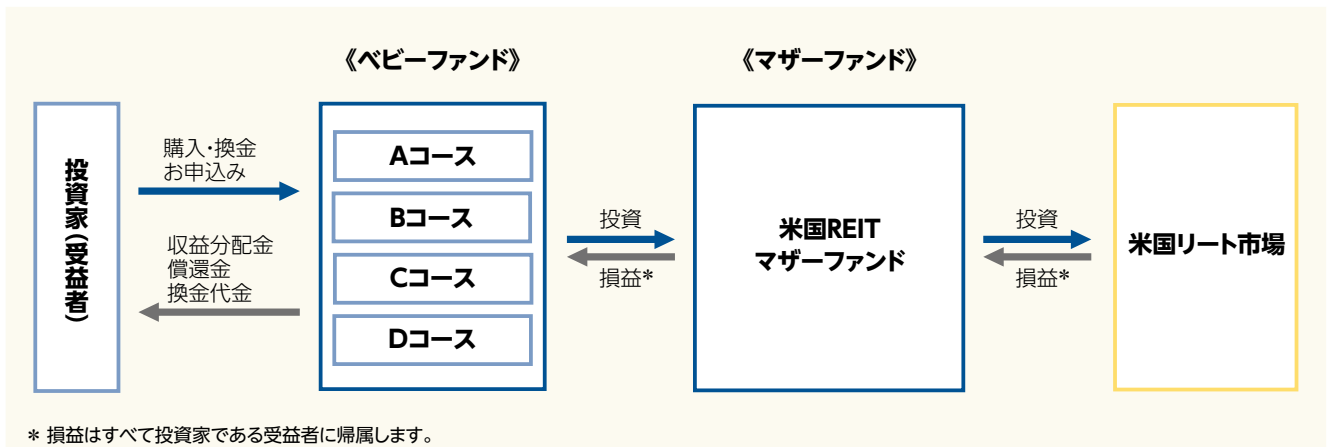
《ベビーファンド》

《マザーファンド》

投資家(受益者)

購入・換金
お申込み

収益分配金
償還金
換金代金

Aコース

Bコース

Cコース

Dコース

投資

損益*

米国REIT
マザーファンド

投資

損益*

米国リート市場

＊ 損益はすべて投資家である受益者に帰属します。